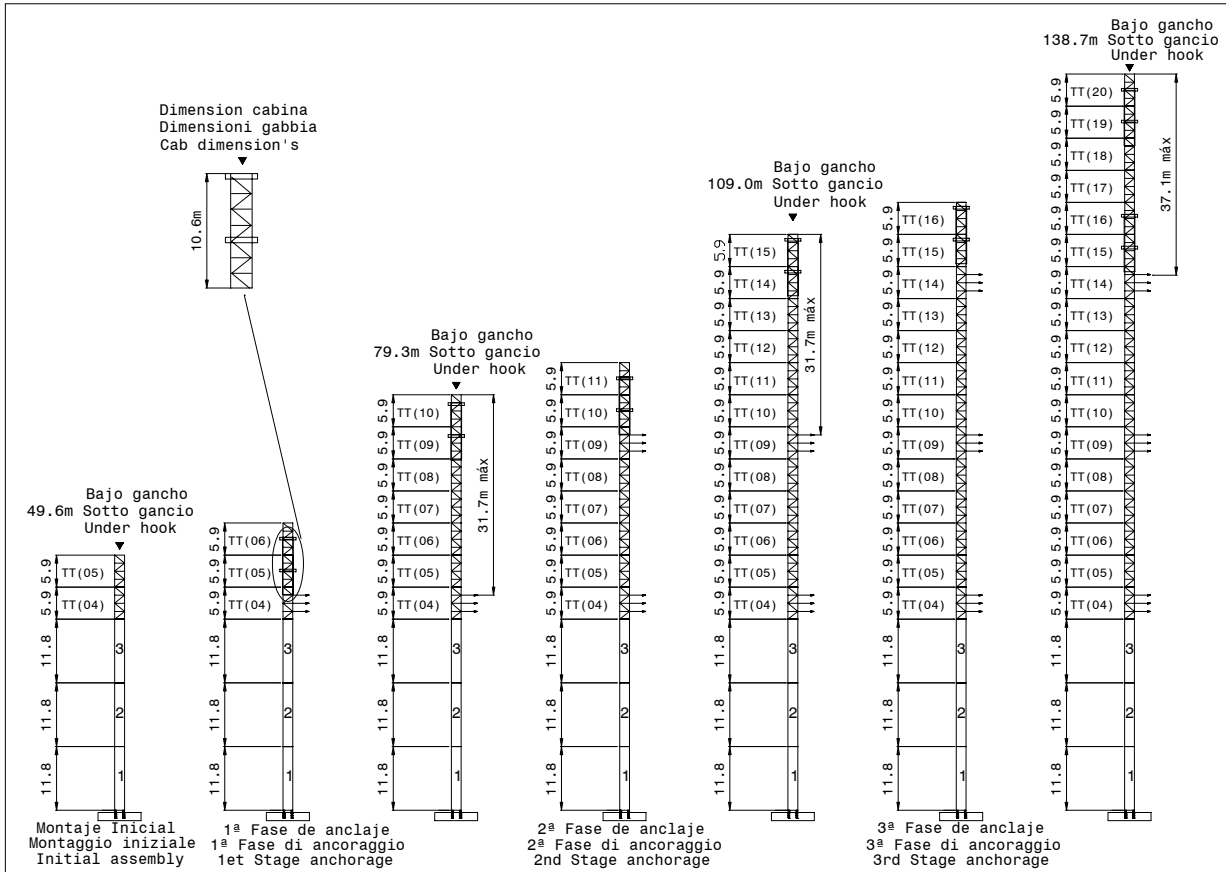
Bajo gancho
138.7m Sotto gancio
Under hook

Dimension cabina
Dimensioni gabbia
Cab dimension's

10.6m

Bajo gancho
109.0m Sotto gancio
Under hook

Bajo gancho
79.3m Sotto gancio
Under hook

Bajo gancho
49.6m Sotto gancio
Under hook

5.9 TT(05)
5.9 TT(04)
11.8 3
11.8 2
11.8 1

5.9 TT(06)
5.9 TT(05)
5.9 TT(04)
11.8 3
11.8 2
11.8 1

5.9 TT(10)
5.9 TT(09)
5.9 TT(08)
5.9 TT(07)
5.9 TT(06)
5.9 TT(05)
5.9 TT(04)
31.7m máx
11.8 3
11.8 2
11.8 1

5.9 TT(11)
5.9 TT(10)
5.9 TT(09)
5.9 TT(08)
5.9 TT(07)
5.9 TT(06)
5.9 TT(05)
5.9 TT(04)
11.8 3
11.8 2
11.8 1

5.9 TT(15)
5.9 TT(14)
5.9 TT(13)
5.9 TT(12)
5.9 TT(11)
5.9 TT(10)
5.9 TT(09)
5.9 TT(08)
5.9 TT(07)
5.9 TT(06)
5.9 TT(05)
5.9 TT(04)
31.7m máx
11.8 3
11.8 2
11.8 1

5.9 TT(16)
5.9 TT(15)
5.9 TT(14)
5.9 TT(13)
5.9 TT(12)
5.9 TT(11)
5.9 TT(10)
5.9 TT(09)
5.9 TT(08)
5.9 TT(07)
5.9 TT(06)
5.9 TT(05)
5.9 TT(04)
11.8 3
11.8 2
11.8 1

5.9 TT(20)
5.9 TT(19)
5.9 TT(18)
5.9 TT(17)
5.9 TT(16)
5.9 TT(15)
5.9 TT(14)
5.9 TT(13)
5.9 TT(12)
5.9 TT(11)
5.9 TT(10)
5.9 TT(09)
5.9 TT(08)
5.9 TT(07)
5.9 TT(06)
5.9 TT(05)
5.9 TT(04)
37.1m máx
11.8 3
11.8 2
11.8 1

Montaje Inicial
Montaggio iniziale
Initial assembly

1ª Fase de anclaje
1ª Fase di ancoraggio
1et Stage anchorage

2ª Fase de anclaje
2ª Fase di ancoraggio
2nd Stage anchorage

3ª Fase de anclaje
3ª Fase di ancoraggio
3rd Stage anchorage